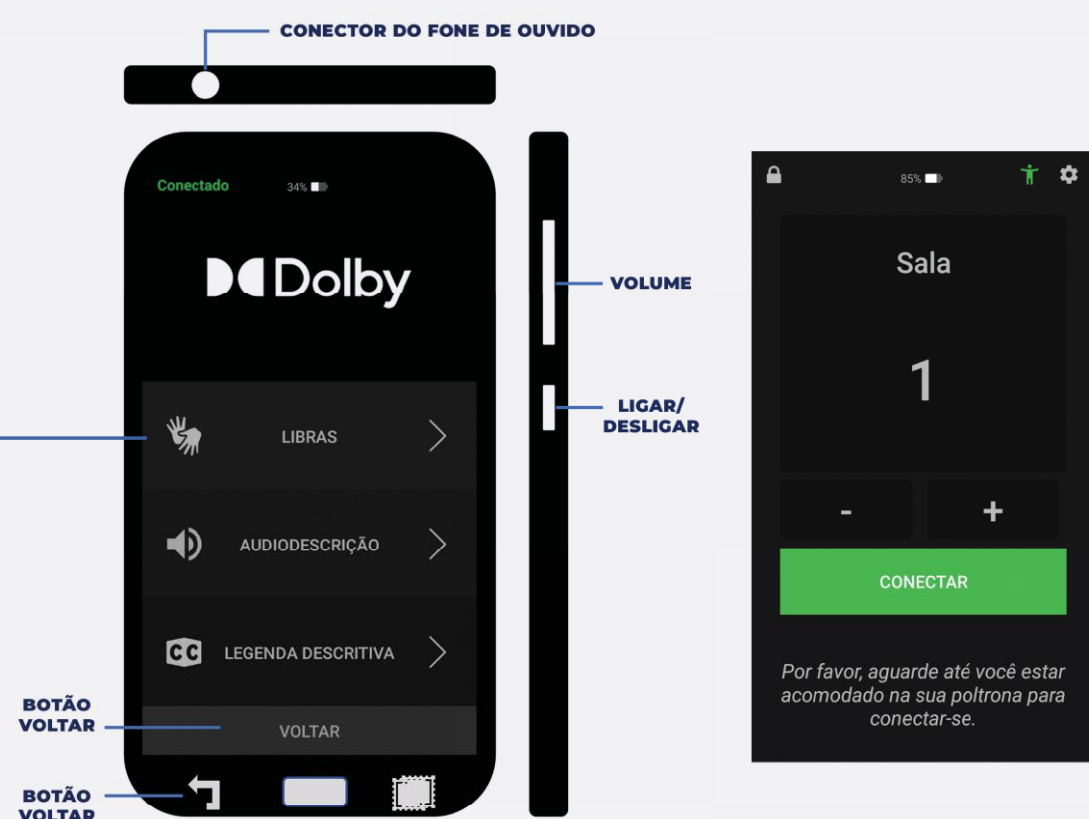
CONECTOR DO FONE DE OUVIDO

Conectado 34%

Dolby

LIBRAS

AUDIODESCRIÇÃO

CC LEGENDA DESCRITIVA

VOLTAR

BOTÃO VOLTAR

BOTÃO VOLTAR

VOLUME

LIGAR/ DESLIGAR

85%

Sala

1

-

+

CONECTAR

Por favor, aguarde até você estar acomodado na sua poltrona para conectar-se.